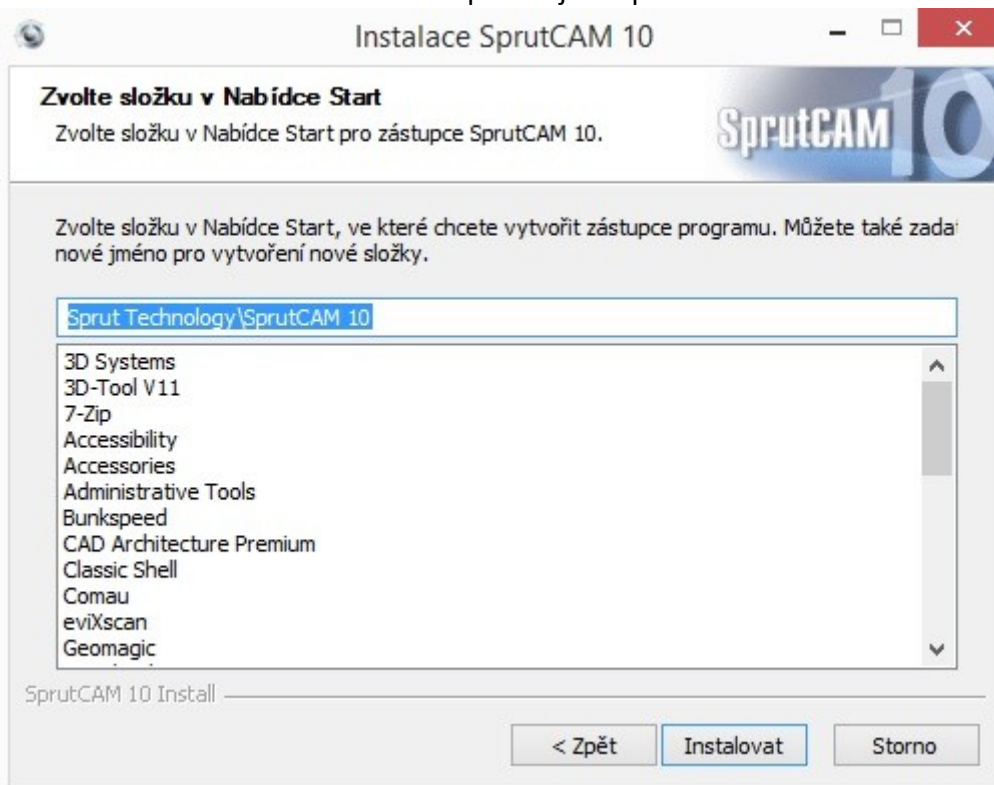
Instalace SprutCAM 10

Zvolte složku v Nabídce Start
Zvolte složku v Nabídce Start pro zástupce SprutCAM 10.

SprutCAM 10

Zvolte složku v Nabídce Start, ve které chcete vytvořit zástupce programu. Můžete také zada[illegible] nové jméno pro vytvoření nové složky.

Sprut Technology\SprutCAM 10

3D Systems
3D-Tool V11
7-Zip
Accessibility
Accessories
Administrative Tools
Bunkspeed
CAD Architecture Premium
Classic Shell
Comau
eviXscan
Geomagic
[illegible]

SprutCAM 10 Install

< Zpět
Instalovat
Storno